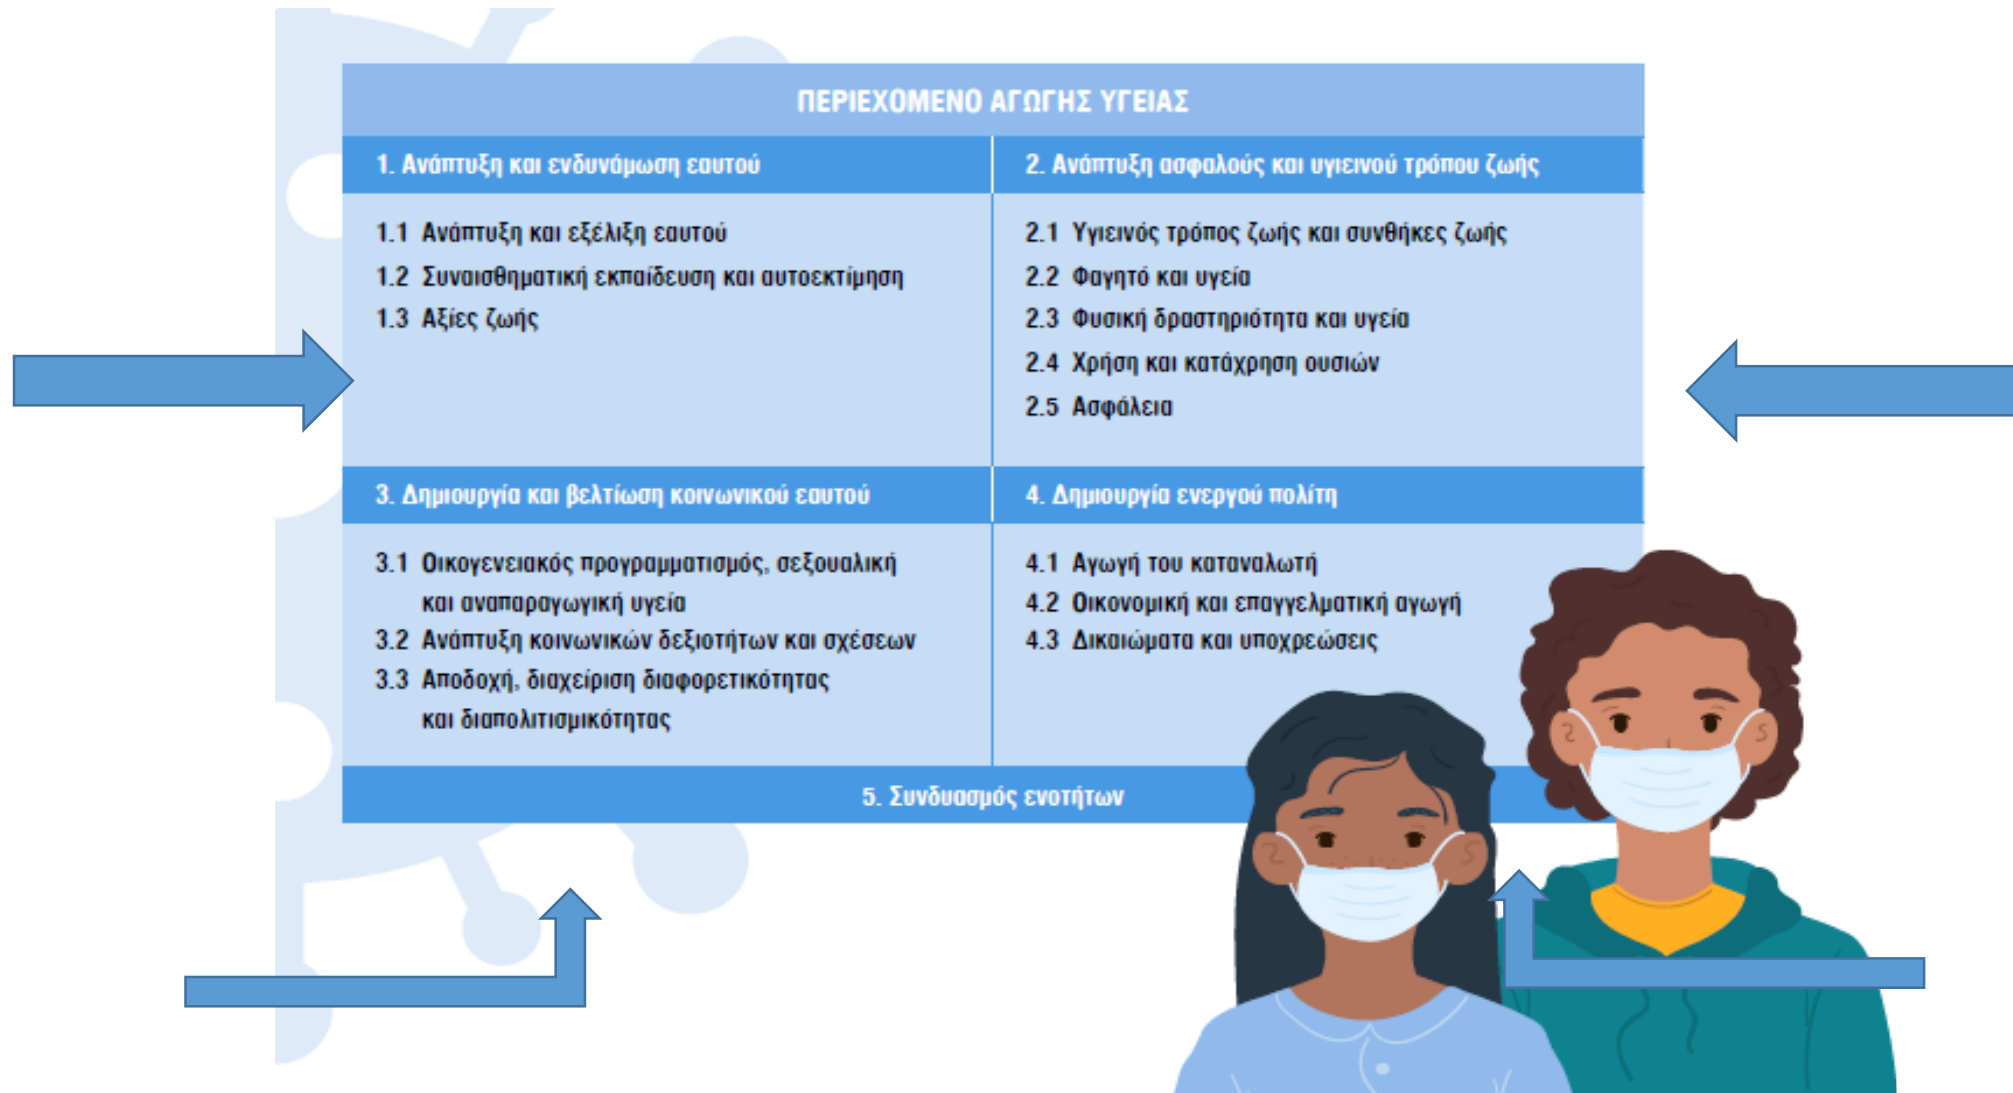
ΠΕΡΙΕΧΟΜΕΝΟ ΑΓΩΓΗΣ ΥΓΕΙΑΣ

| 1. Ανάπτυξη και ενδυνάμωση εαυτού | 2. Ανάπτυξη ασφαλούς και υγιεινού τρόπου ζωής |
|---|---|
| 1.1 Ανάπτυξη και εξέλιξη εαυτού<br>1.2 Συναισθηματική εκπαίδευση και αυτοεκτίμηση<br>1.3 Αξίες ζωής | 2.1 Υγιεινός τρόπος ζωής και συνθήκες ζωής<br>2.2 Φαγητό και υγεία<br>2.3 Φυσική δραστηριότητα και υγεία<br>2.4 Χρήση και κατάχρηση ουσιών<br>2.5 Ασφάλεια |
| 3. Δημιουργία και βελτίωση κοινωνικού εαυτού | 4. Δημιουργία ενεργού πολίτη |
| 3.1 Οικογενειακός προγραμματισμός, σεξουαλική και αναπαραγωγική υγεία<br>3.2 Ανάπτυξη κοινωνικών δεξιοτήτων και σχέσεων<br>3.3 Αποδοχή, διαχείριση διαφορετικότητας και διαπολιτισμικότητας | 4.1 Αγωγή του καταναλωτή<br>4.2 Οικονομική και επαγγελματική αγωγή<br>4.3 Δικαιώματα και υποχρεώσεις |

5. Συνδυασμός ενοτήτων